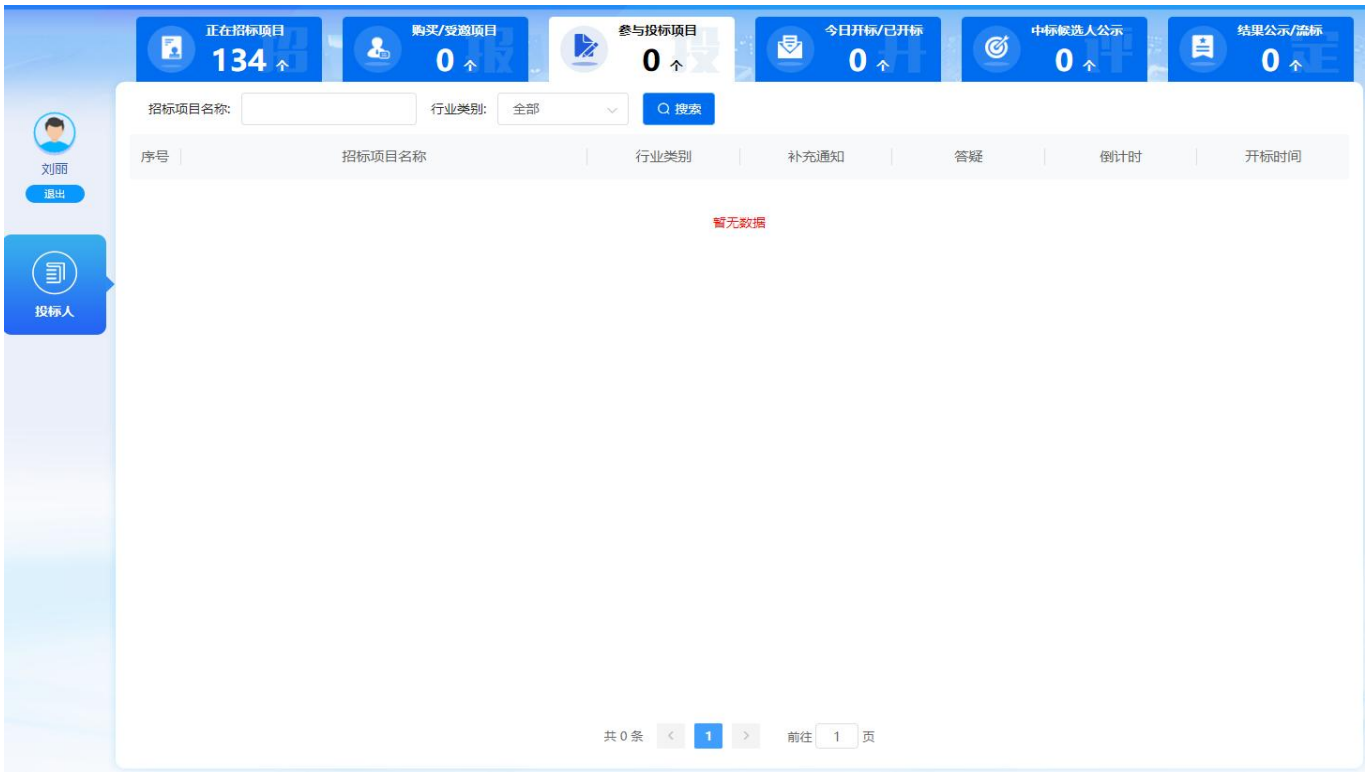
正在招标项目
134 个

购买/受邀项目
0 个

参与投标项目
0 个

今日开标/已开标
0 个

中标候选人公示
0 个

结果公示/流标
0 个

刘丽
退出

投标人

招标项目名称:
行业类别: 全部
搜索

| 序号 | 招标项目名称 | 行业类别 | 补充通知 | 答疑 | 倒计时 | 开标时间 |
|---|---|---|---|---|---|---|

暂无数据

共 0 条 < 1 > 前往 1 页